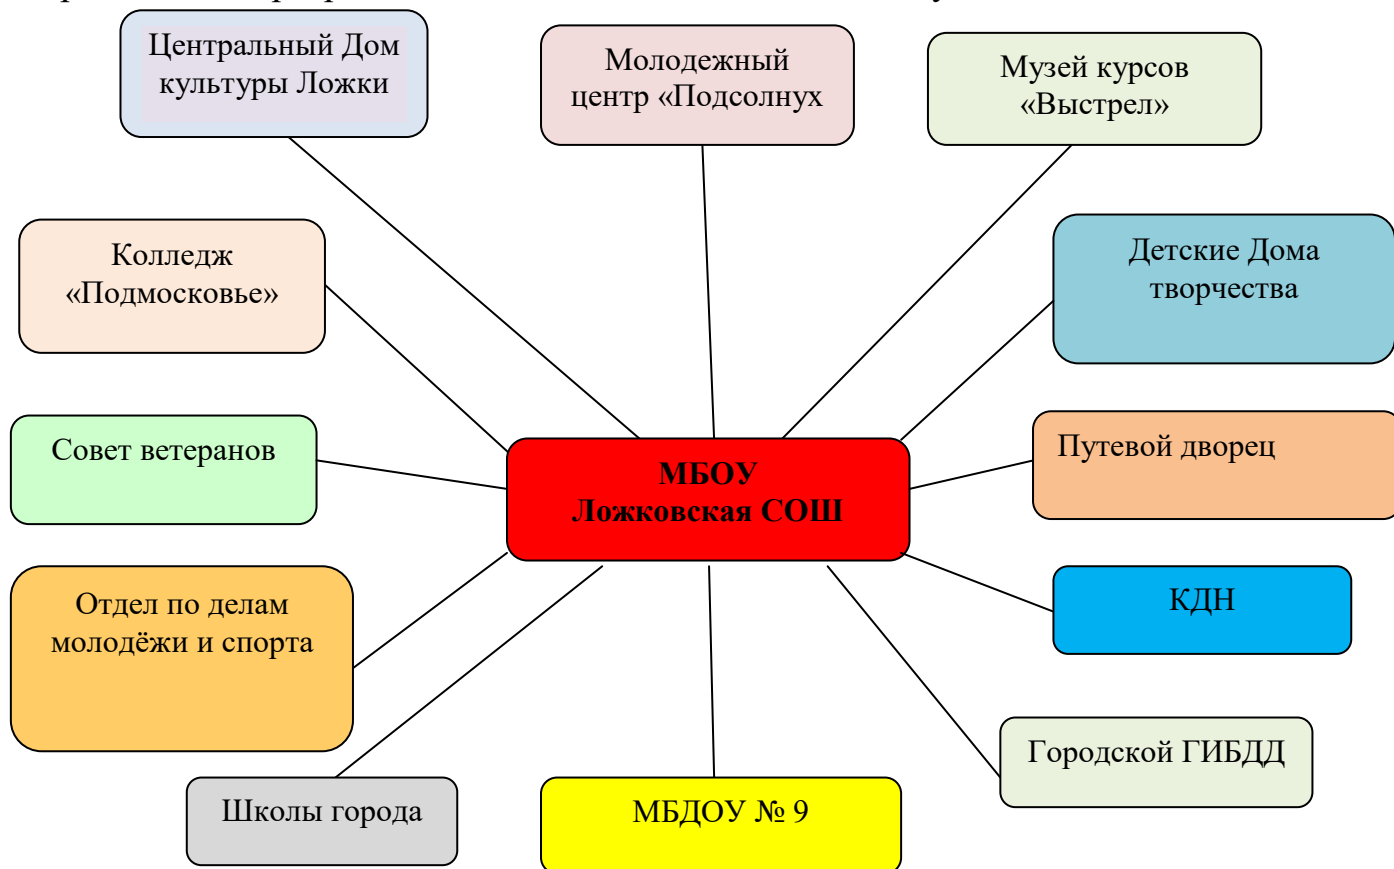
Центральный Дом культуры Ложки

Молодежный центр «Подсолнух

Музей курсов «Выстрел»

Колледж «Подмосковье»

Детские Дома творчества

Совет ветеранов

МБОУ Ложковская СОШ

Путевой дворец

Отдел по делам молодёжи и спорта

КДН

Городской ГИБДД

Школы города

МБДОУ № 9